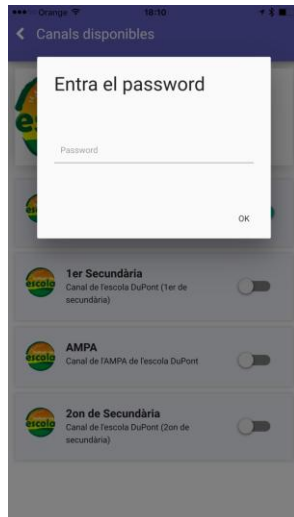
••••○ Orange 18:10

Canals disponibles

Entra el password

Password

OK

1er Secundària
Canal de l'escola DuPont (1er de secundària)

AMPA
Canal de l'AMPA de l'escola DuPont

2on de Secundària
Canal de l'escola DuPont (2on de secundària)